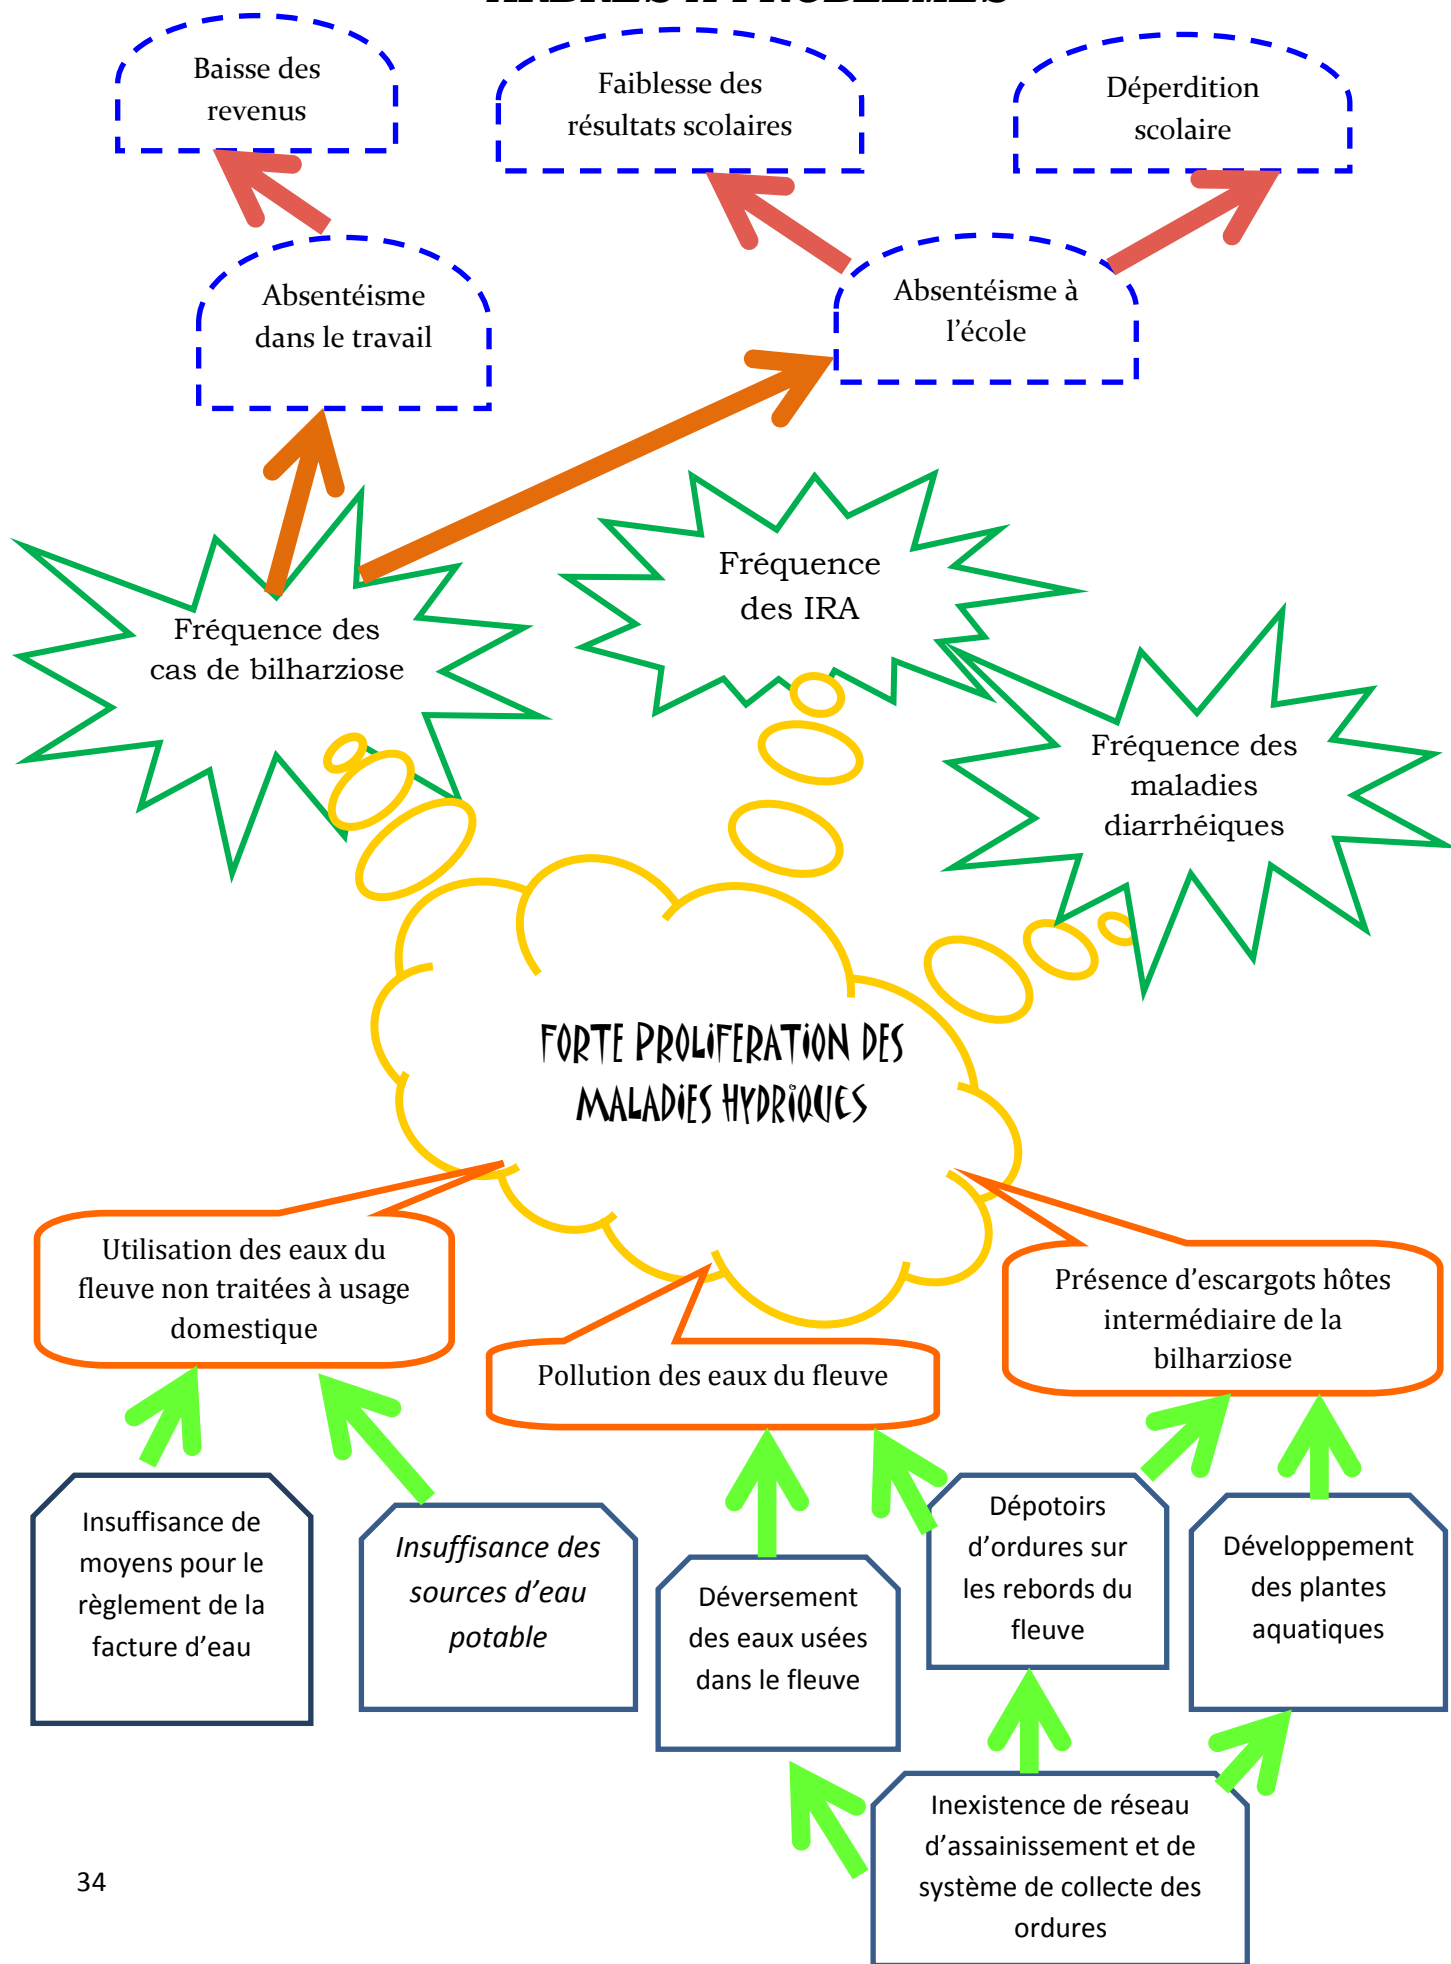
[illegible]

Baisse des revenus

Faiblesse des résultats scolaires

Déperdition scolaire

Absentéisme dans le travail

Absentéisme à l'école

Fréquence des IRA

Fréquence des cas de bilharziose

Fréquence des maladies diarrhéiques

FORTE PROLIFERATION DES MALADIES HYDRIQUES

Utilisation des eaux du fleuve non traitées à usage domestique

Pollution des eaux du fleuve

Présence d'escargots hôtes intermédiaire de la bilharziose

Insuffisance de moyens pour le règlement de la facture d'eau

*Insuffisance des sources d'eau potable*

Déversement des eaux usées dans le fleuve

Dépotoirs d'ordures sur les rebords du fleuve

Développement des plantes aquatiques

Inexistence de réseau d'assainissement et de système de collecte des ordures

34